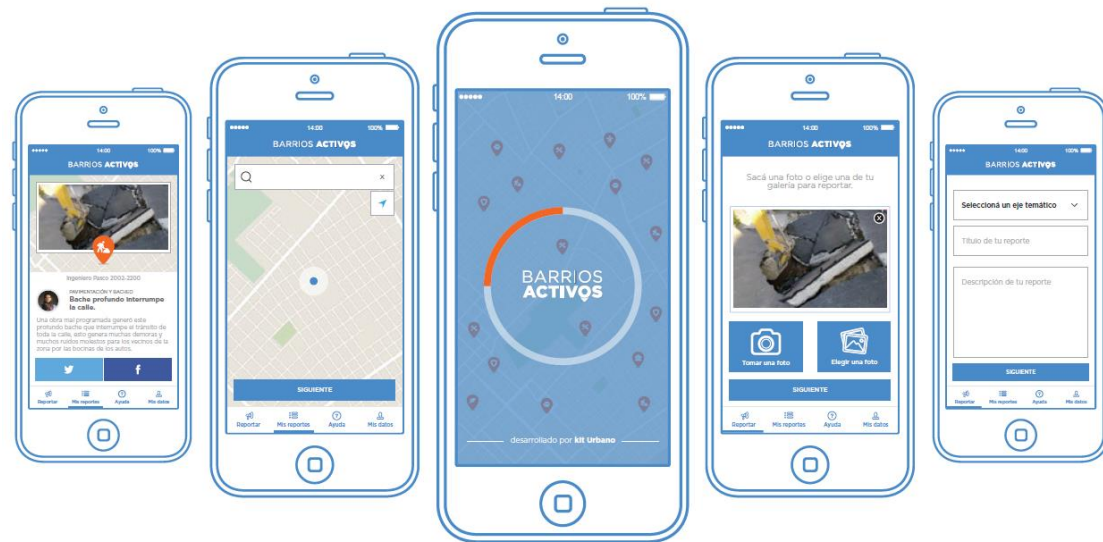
14:00 100%
BARRIOS ACTIVOS
Ingeniero Pasco 2002-3200
PAVIMENTACIÓN Y BACHEO
Bache profundo interrumpe la calle.
Una obra mal programada generó este profundo bache que interrumpe el tránsito de toda la calle, esto genera muchas demoras y muchos ruidos molestos para los vecinos de la zona por las bocinas de los autos.
Reportar Mis reportes Ayuda Mis datos

14:00 100%
BARRIOS ACTIVOS
×
SIGUIENTE
Reportar Mis reportes Ayuda Mis datos

14:00 100%
BARRIOS ACTIVOS
desarrollado por kit Urbano

14:00 100%
BARRIOS ACTIVOS
Sacá una foto o elige una de tu galería para reportar.
Tomar una foto
Elegir una foto
SIGUIENTE
Reportar Mis reportes Ayuda Mis datos

14:00 100%
BARRIOS ACTIVOS
Seleccioná un eje temático
Título de tu reporte
Descripción de tu reporte
SIGUIENTE
Reportar Mis reportes Ayuda Mis datos